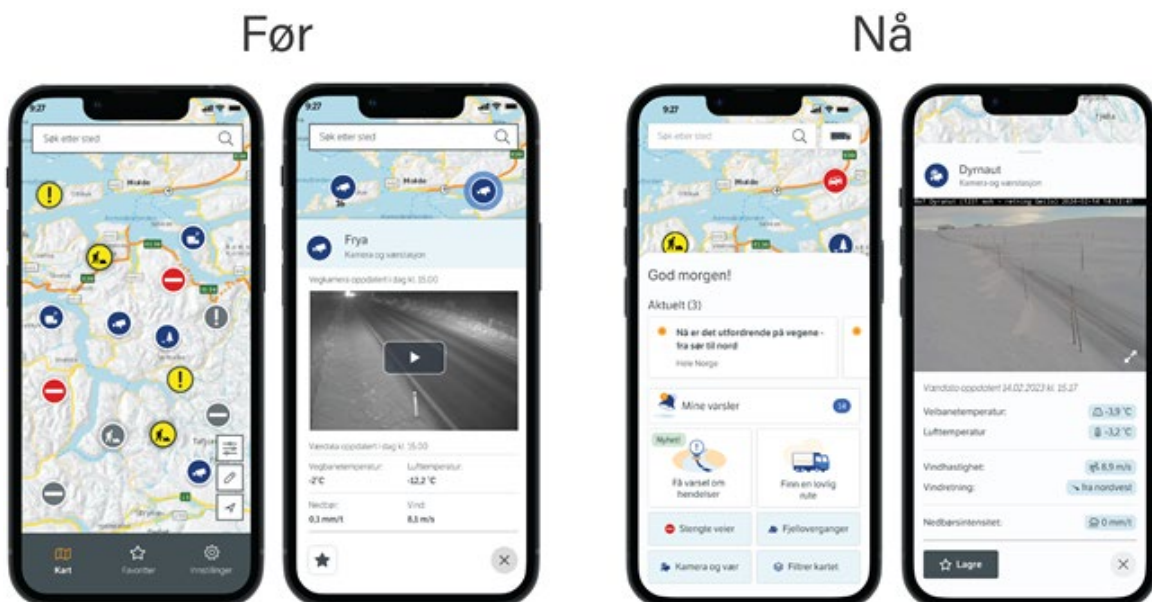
Før

9:27

Søk etter sted

Molde

Kart Favoritter Innstillinger

9:27

Søk etter sted

Molde

Frya
Kamera og værstasjon

Vegkamera oppdatert i dag kl. 15:00

Værdata oppdatert i dag kl. 15:00

Vegbanetemperatur: -2°C
Lufttemperatur: -12,2 °C
Nedbør: 0,1 mm/t
Vind: 8,1 m/s

Nå

9:27

Søk etter sted

Molde

God morgen!

Aktuelt (3)

Nå er det utfordrende på vegene - fra sør til nord
Hele Norge

Mine varsler 14

Nyhet!
Få varsel om hendelser

Finn en lovlig rute

Stengte veier
Fjelloverganger
Kamera og vær
Filtrer kartet

Dyrnaut
Kamera og værstasjon

Værdata oppdatert 14.02.2023 kl. 15:27

Veibanetemperatur: -3,9 °C
Lufttemperatur: -3,2 °C

Vindhastighet: 8,9 m/s
Vindretning: fra nordvest

Nedbørsintensitet: 0 mm/t

Lagre